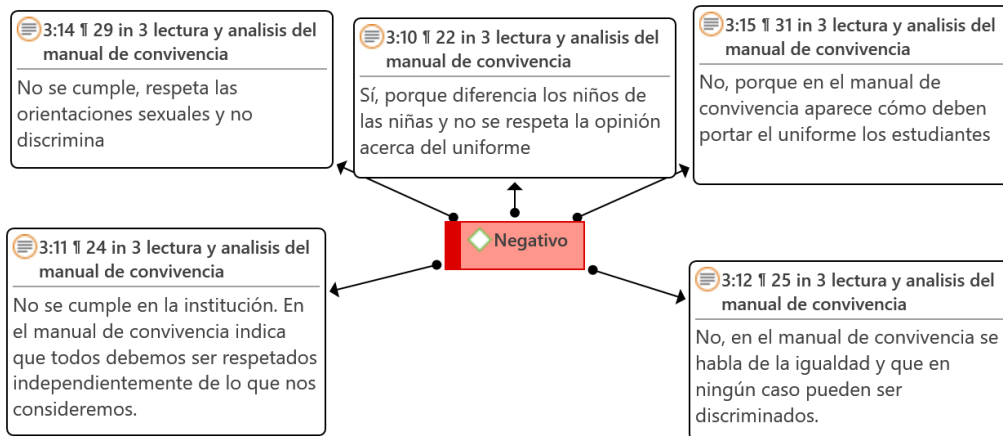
3:14 ¶ 29 in 3 lectura y analisis del manual de convivencia

No se cumple, respeta las orientaciones sexuales y no discrimina

3:10 ¶ 22 in 3 lectura y analisis del manual de convivencia

Sí, porque diferencia los niños de las niñas y no se respeta la opinión acerca del uniforme

3:15 ¶ 31 in 3 lectura y analisis del manual de convivencia

No, porque en el manual de convivencia aparece cómo deben portar el uniforme los estudiantes

Negativo

3:11 ¶ 24 in 3 lectura y analisis del manual de convivencia

No se cumple en la institución. En el manual de convivencia indica que todos debemos ser respetados independientemente de lo que nos consideremos.

3:12 ¶ 25 in 3 lectura y analisis del manual de convivencia

No, en el manual de convivencia se habla de la igualdad y que en ningún caso pueden ser discriminados.